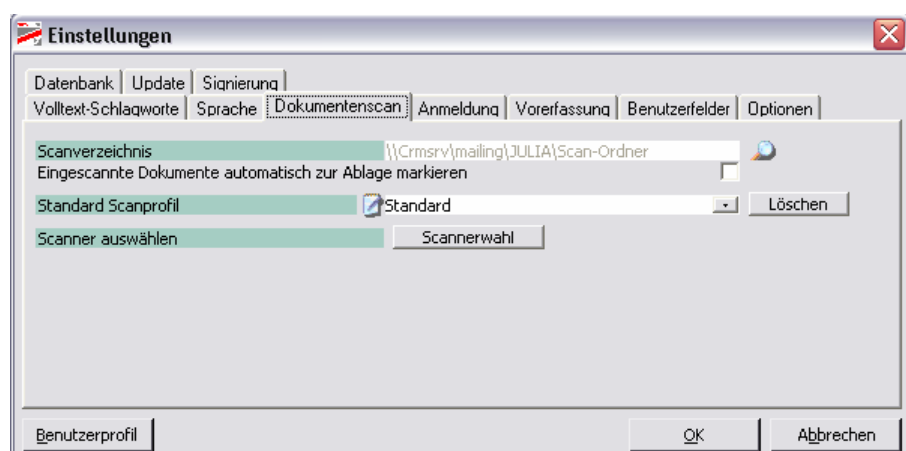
Einstellungen

Datenbank | Update | Signierung
Volltext-Schlagworte | Sprache | Dokumentenscan | Anmeldung | Vorerfassung | Benutzerfelder | Optionen

Scanverzeichnis \\Crmsrv\mailing\JULIA\Scan-Ordner
Eingescannte Dokumente automatisch zur Ablage markieren
Standard Scanprofil Standard Löschen
Scanner auswählen Scannerwahl

Benutzerprofil OK Abbrechen